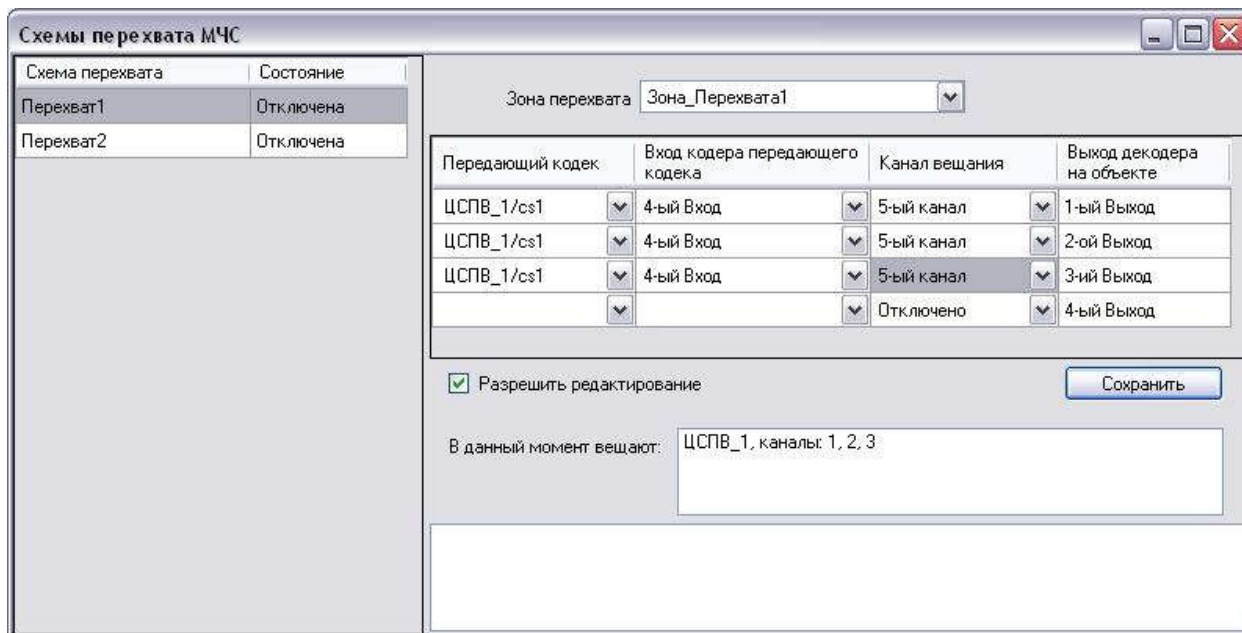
Схемы перехвата МЧС

| Схема перехвата | Состояние |
|---|---|
| Перехват1 | Отключена |
| Перехват2 | Отключена |

Зона перехвата Зона_Перехвата1

| Передающий кодек | Вход кодера передающего кодека | Канал вещания | Выход декодера на объекте |
|---|---|---|---|
| ЦСПВ_1/cs1 | 4-ый Вход | 5-ый канал | 1-ый Выход |
| ЦСПВ_1/cs1 | 4-ый Вход | 5-ый канал | 2-ой Выход |
| ЦСПВ_1/cs1 | 4-ый Вход | 5-ый канал | 3-ий Выход |
| | | Отключено | 4-ый Выход |

Разрешить редактирование

Сохранить

В данный момент вещают: ЦСПВ_1, каналы: 1, 2, 3